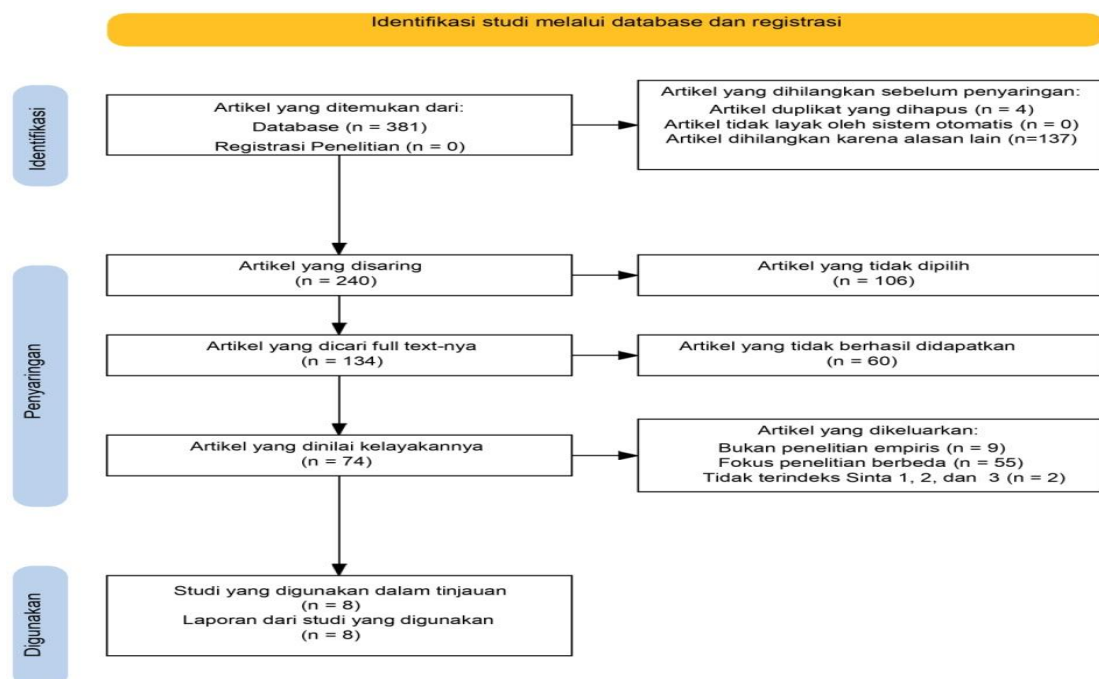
Identifikasi studi melalui database dan registrasi

Identifikasi

Artikel yang ditemukan dari:
Database (n = 381)
Registrasi Penelitian (n = 0)

Artikel yang dihilangkan sebelum penyaringan:
Artikel duplikat yang dihapus (n = 4)
Artikel tidak layak oleh sistem otomatis (n = 0)
Artikel dihilangkan karena alasan lain (n=137)

Penyaringan

Artikel yang disaring
(n = 240)

Artikel yang tidak dipilih
(n = 106)

Artikel yang dicari full text-nya
(n = 134)

Artikel yang tidak berhasil didapatkan
(n = 60)

Artikel yang dinilai kelayakannya
(n = 74)

Artikel yang dikeluarkan:
Bukan penelitian empiris (n = 9)
Fokus penelitian berbeda (n = 55)
Tidak terindeks Sinta 1, 2, dan 3 (n = 2)

Digunakan

Studi yang digunakan dalam tinjauan
(n = 8)
Laporan dari studi yang digunakan
(n = 8)